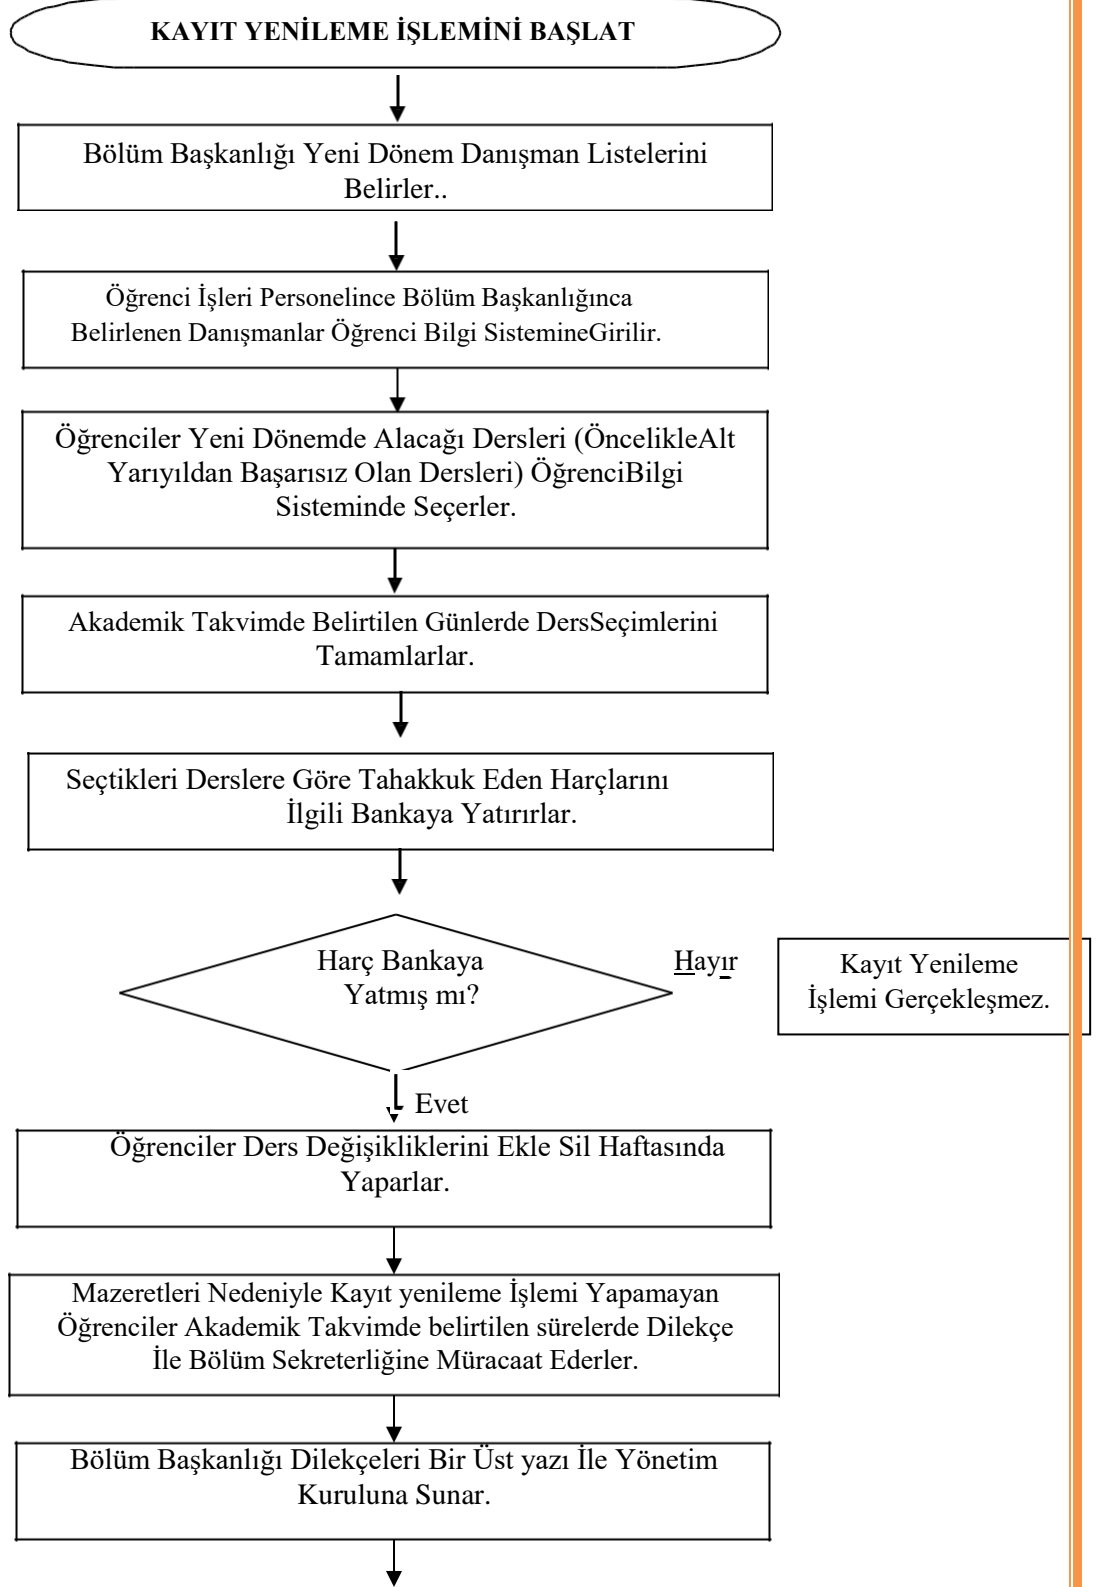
KAYIT YENİLEME İŞLEMİNİ BAŞLAT

Bölüm Başkanlığı Yeni Dönem Danışman Listelerini Belirler..

Öğrenci İşleri Personelince Bölüm Başkanlığınca Belirlenen Danışmanlar Öğrenci Bilgi SistemineGirilir.

Öğrenciler Yeni Dönemde Alacağı Dersleri (ÖncelikleAlt Yarıyıldan Başarısız Olan Dersleri) ÖğrenciBilgi Sisteminde Seçerler.

Akademik Takvimde Belirtilen Günlerde DersSeçimlerini Tamamlarlar.

Seçtikleri Derslere Göre Tahakkuk Eden Harçlarını İlgili Bankaya Yatırırlar.

Harç Bankaya Yatmış mı?

Hayır

Kayıt Yenileme İşlemi Gerçekleşmez.

Evet

Öğrenciler Ders Değişikliklerini Ekle Sil Haftasında Yaparlar.

Mazeretleri Nedeniyle Kayıt yenileme İşlemi Yapamayan Öğrenciler Akademik Takvimde belirtilen sürelerde Dilekçe İle Bölüm Sekreterliğine Müracaat Ederler.

Bölüm Başkanlığı Dilekçeleri Bir Üst yazı İle Yönetim Kuruluna Sunar.